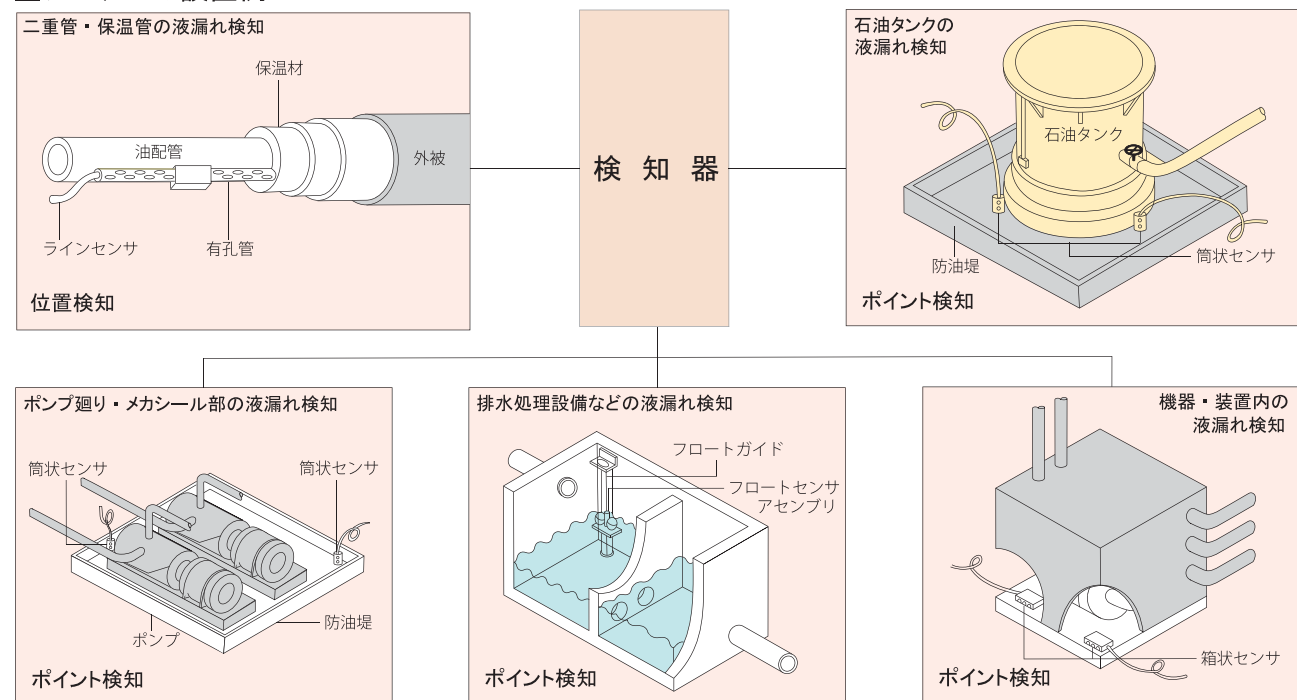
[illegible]

二重管・保温管の液漏れ検知

保温材

油配管

外被

ラインセンサ

有孔管

位置検知

検知器

石油タンクの液漏れ検知

石油タンク

防油堤

筒状センサ

ポイント検知

ポンプ廻り・メカシール部の液漏れ検知

筒状センサ

筒状センサ

ポンプ

防油堤

ポイント検知

排水処理設備などの液漏れ検知

フロートガイド

フロートセンサアセンブリ

ポイント検知

機器・装置内の液漏れ検知

箱状センサ

ポイント検知